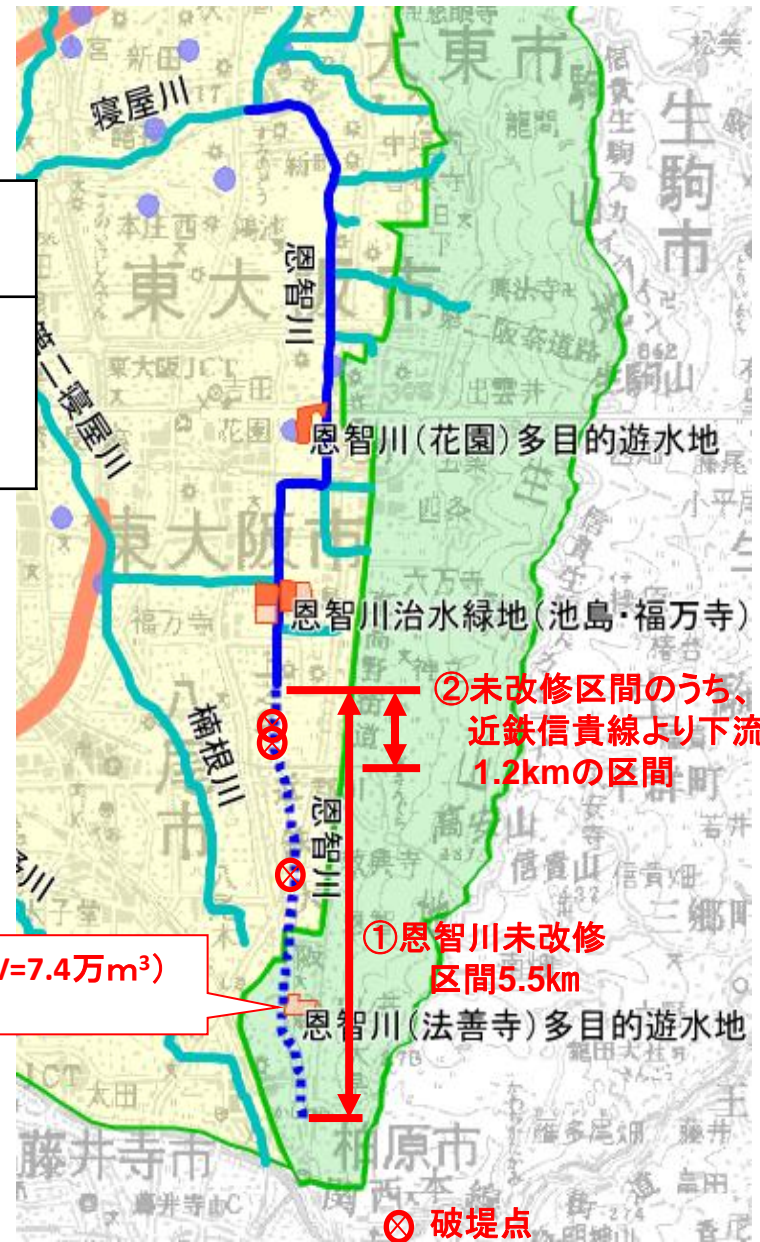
大東市
生駒市
寝屋川
東大阪市
恩智川
第二寝屋川
恩智川（花園）多目的遊水地
東大阪市
恩智川治水緑地（池島・福万寺）
②未改修区間のうち、近鉄信貴線より下流1.2kmの区間
楠根川
八尾市
恩智川
①恩智川未改修区間5.5km
V=7.4万m³）
恩智川（法善寺）多目的遊水地
藤井寺市
柏原市
破堤点